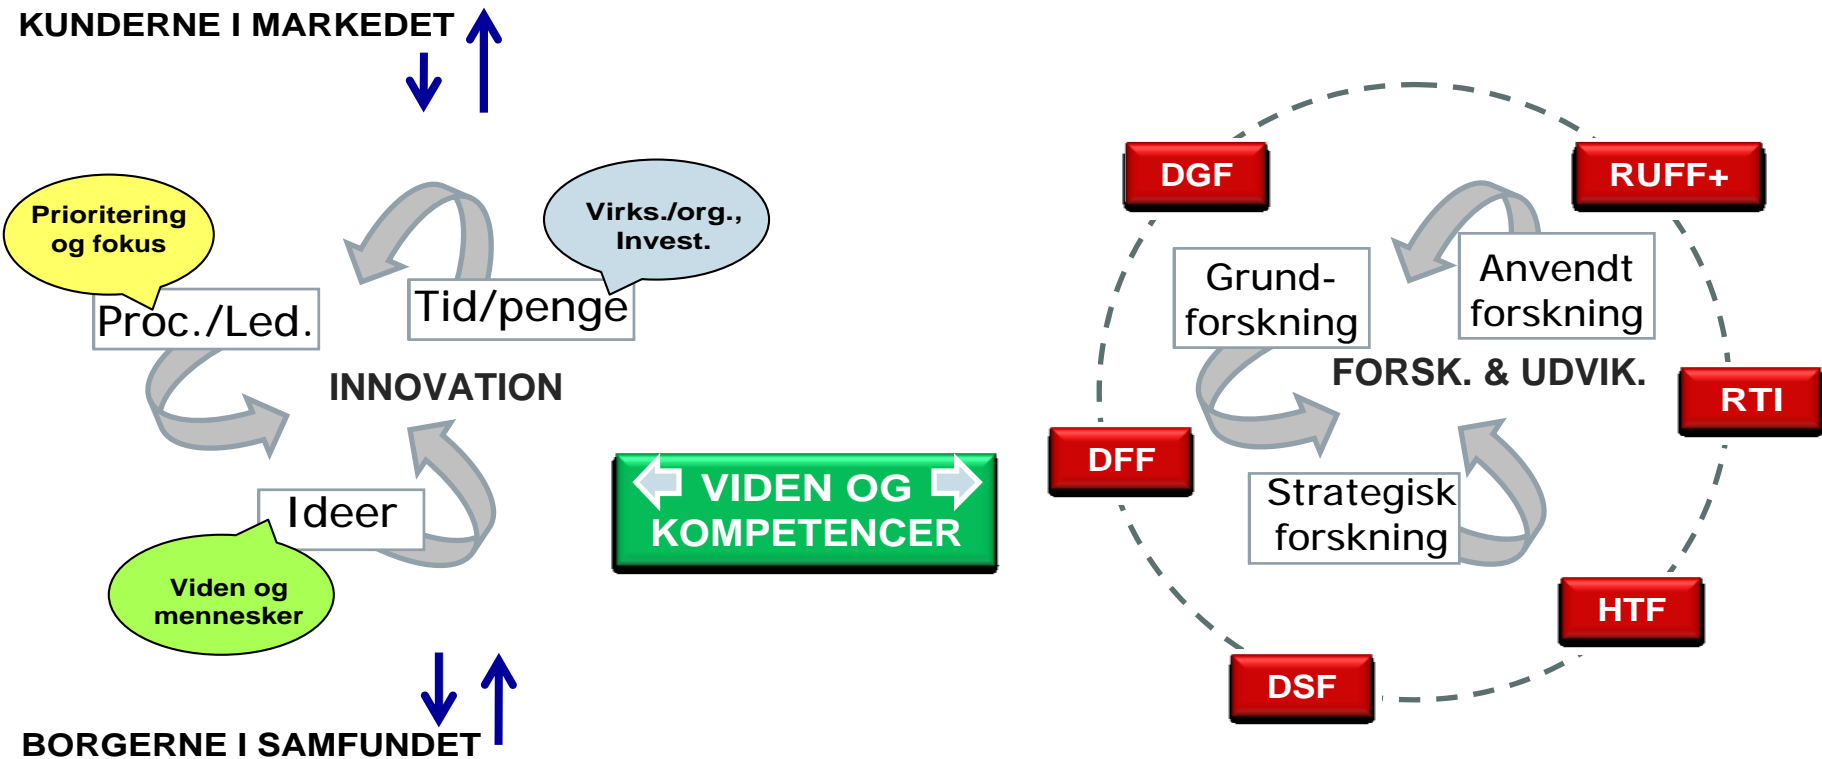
KUNDERNE I MARKEDET

Prioritering og fokus

Virks./org., Invest.

Proc./Led.

Tid/penge

INNOVATION

Ideer

Viden og mennesker

VIDEN OG KOMPETENCER

BORGERNE I SAMFUNDET

DGF

RUFF+

Grund-forskning

Anvendt forskning

FORSK. & UDVIK.

RTI

DFF

Strategisk forskning

HTF

DSF